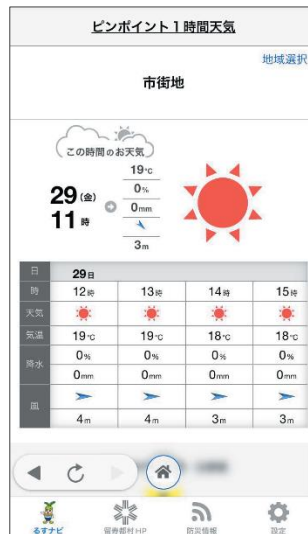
ピンポイント１時間天気

地域選択

市街地

この時間のお天気

29 (金)
11 時

19℃
0%
0mm
3m

| 日 | 29日 | | | |
|---|---|---|---|---|
| 時 | 12時 | 13時 | 14時 | 15時 |
| 天気 | | | | |
| 気温 | 19℃ | 19℃ | 18℃ | 18℃ |
| 降水 | 0% | 0% | 0% | 0% |
| | 0mm | 0mm | 0mm | 0mm |
| 風 | | | | |
| | 4m | 4m | 3m | 3m |

るすナビ 留寿都村HP 防災情報 設定